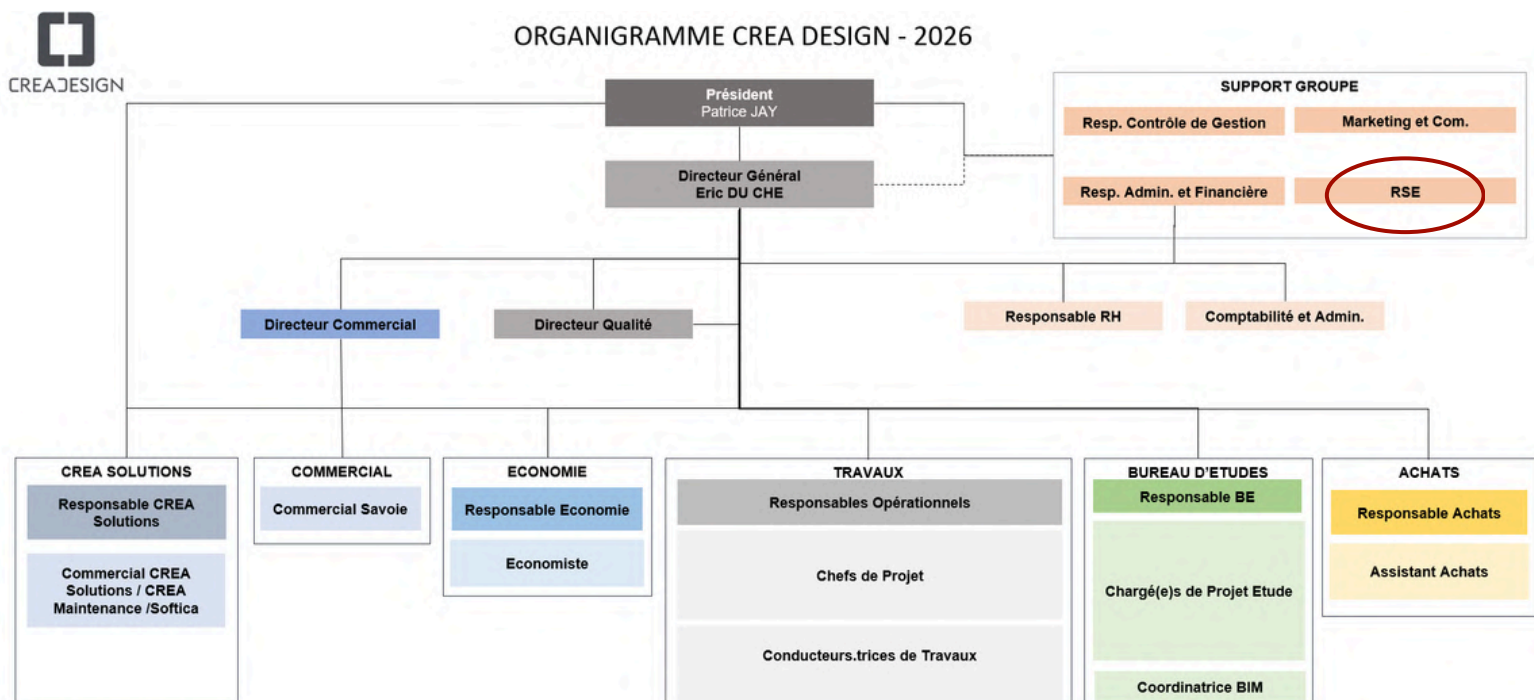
CREADESIGN

ORGANIGRAMME CREA DESIGN - 2026

Président
Patrice JAY

Directeur Général
Eric DU CHE

SUPPORT GROUPE

Resp. Contrôle de Gestion

Marketing et Com.

Resp. Admin. et Financière

RSE

Directeur Commercial

Directeur Qualité

Responsable RH

Comptabilité et Admin.

CREA SOLUTIONS

Responsable CREA Solutions

Commercial CREA Solutions / CREA Maintenance /Softica

COMMERCIAL

Commercial Savoie

ECONOMIE

Responsable Economie

Economiste

TRAVAUX

Responsables Opérationnels

Chefs de Projet

Conducteurs.trices de Travaux

BUREAU D'ETUDES

Responsable BE

Chargé(e)s de Projet Etude

Coordinatrice BIM

ACHATS

Responsable Achats

Assistant Achats